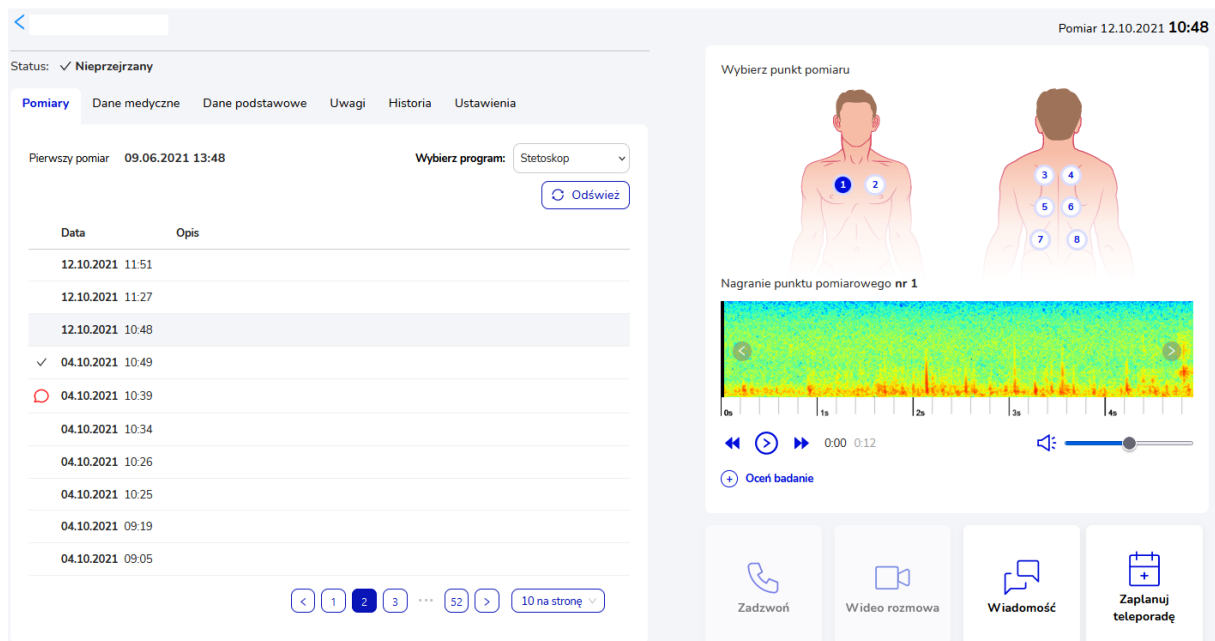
Pomiar 12.10.2021 10:48

Status: ✓ Nieprzejrzany

Pomiary Dane medyczne Dane podstawowe Uwagi Historia Ustawienia

Pierwszy pomiar 09.06.2021 13:48

Wybierz program: Stetoskop

Odśwież

| Data | Opis |
|---|---|
| 12.10.2021 11:51 | |
| 12.10.2021 11:27 | |
| 12.10.2021 10:48 | |
| ✓ 04.10.2021 10:49 | |
| 04.10.2021 10:39 | |
| 04.10.2021 10:34 | |
| 04.10.2021 10:26 | |
| 04.10.2021 10:25 | |
| 04.10.2021 09:19 | |
| 04.10.2021 09:05 | |

< 1 2 3 ... 52 > 10 na stronę

Wybierz punkt pomiaru

1 2 3 4 5 6 7 8

Nagranie punktu pomiarowego nr 1

0s 1s 2s 3s 4s

0:00 0:12

Oceń badanie

Zadzwoń Wideo rozmowa Wiadomość Zaplanuj teleporadę